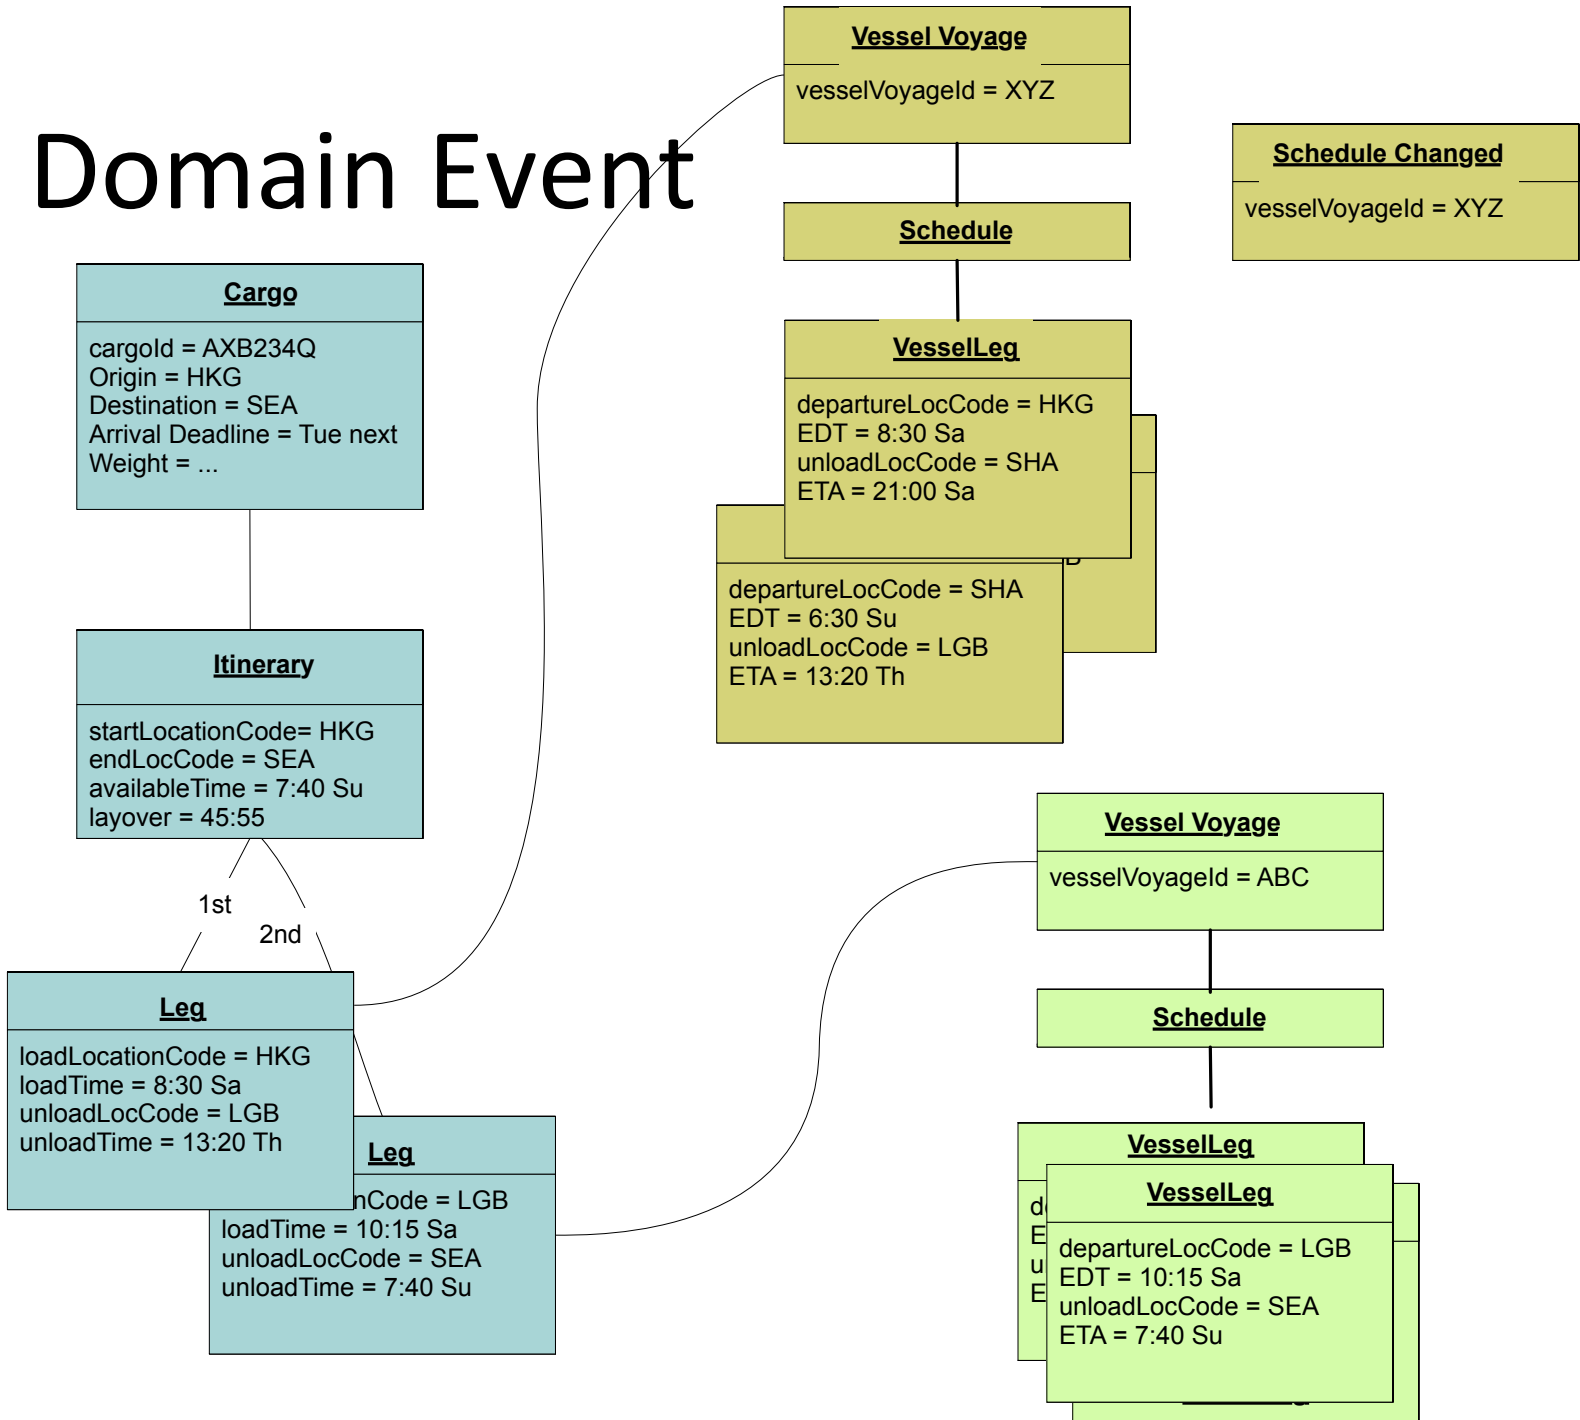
Domain Event

Vessel Voyage
vesselVoyageId = XYZ

Schedule Changed
vesselVoyageId = XYZ

Schedule

VesselLeg
departureLocCode = HKG
EDT = 8:30 Sa
unloadLocCode = SHA
ETA = 21:00 Sa

departureLocCode = SHA
EDT = 6:30 Su
unloadLocCode = LGB
ETA = 13:20 Th

Cargo
cargoId = AXB234Q
Origin = HKG
Destination = SEA
Arrival Deadline = Tue next
Weight = ...

Itinerary
startLocationCode= HKG
endLocCode = SEA
availableTime = 7:40 Su
layover = 45:55

1st
2nd

Leg
loadLocationCode = HKG
loadTime = 8:30 Sa
unloadLocCode = LGB
unloadTime = 13:20 Th

Leg
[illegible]nCode = LGB
loadTime = 10:15 Sa
unloadLocCode = SEA
unloadTime = 7:40 Su

Vessel Voyage
vesselVoyageId = ABC

Schedule

VesselLeg
d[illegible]
E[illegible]
u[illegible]
E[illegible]

VesselLeg
departureLocCode = LGB
EDT = 10:15 Sa
unloadLocCode = SEA
ETA = 7:40 Su